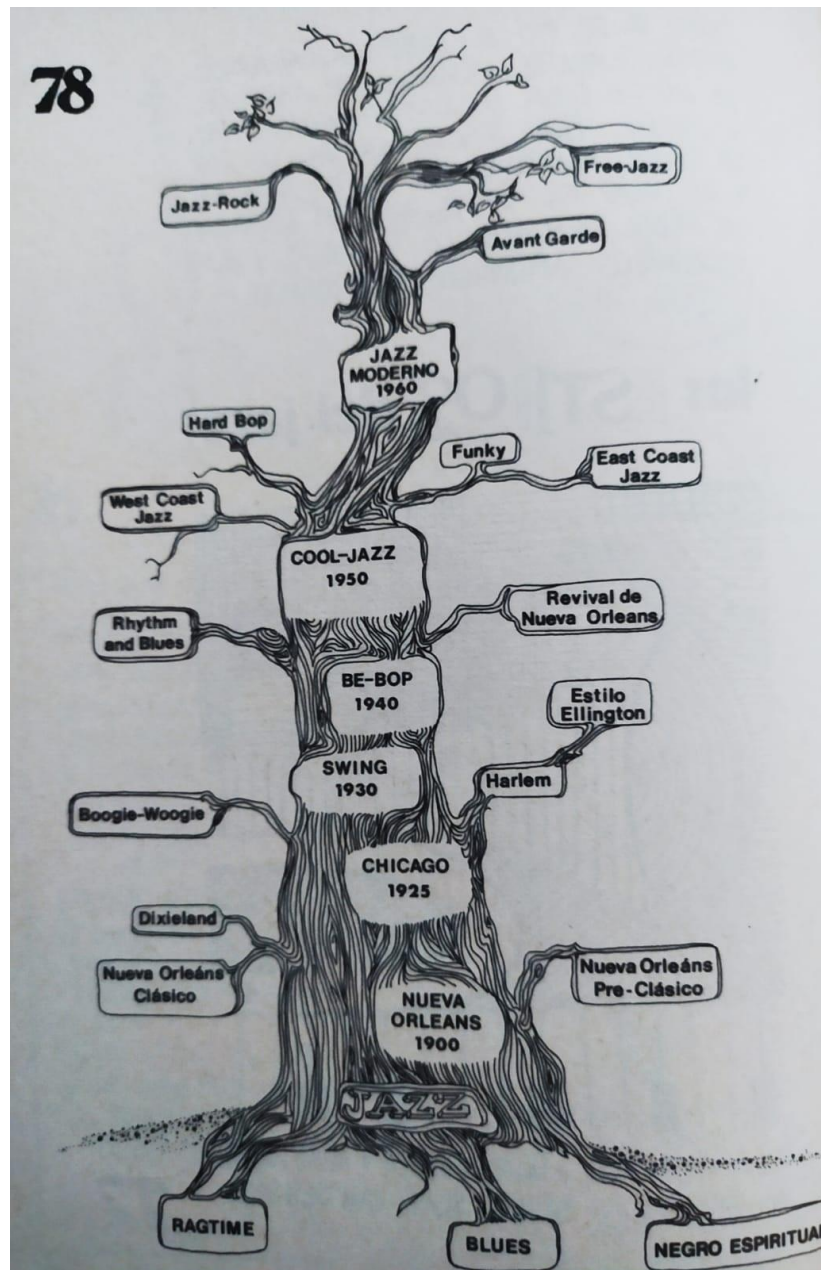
78

Free-Jazz

Jazz-Rock

Avant Garde

JAZZ MODERNO 1960

Hard Bop

Funky

East Coast Jazz

West Coast Jazz

COOL-JAZZ 1950

Revival de Nueva Orleans

Rhythm and Blues

BE-BOP 1940

Estilo Ellington

SWING 1930

Harlem

Boogie-Woogie

CHICAGO 1925

Dixieland

Nueva Orleáns Clásico

Nueva Orleáns Pre-Clásico

NUEVA ORLEANS 1900

JAZZ

RAGTIME

BLUES

NEGRO ESPIRITUAL